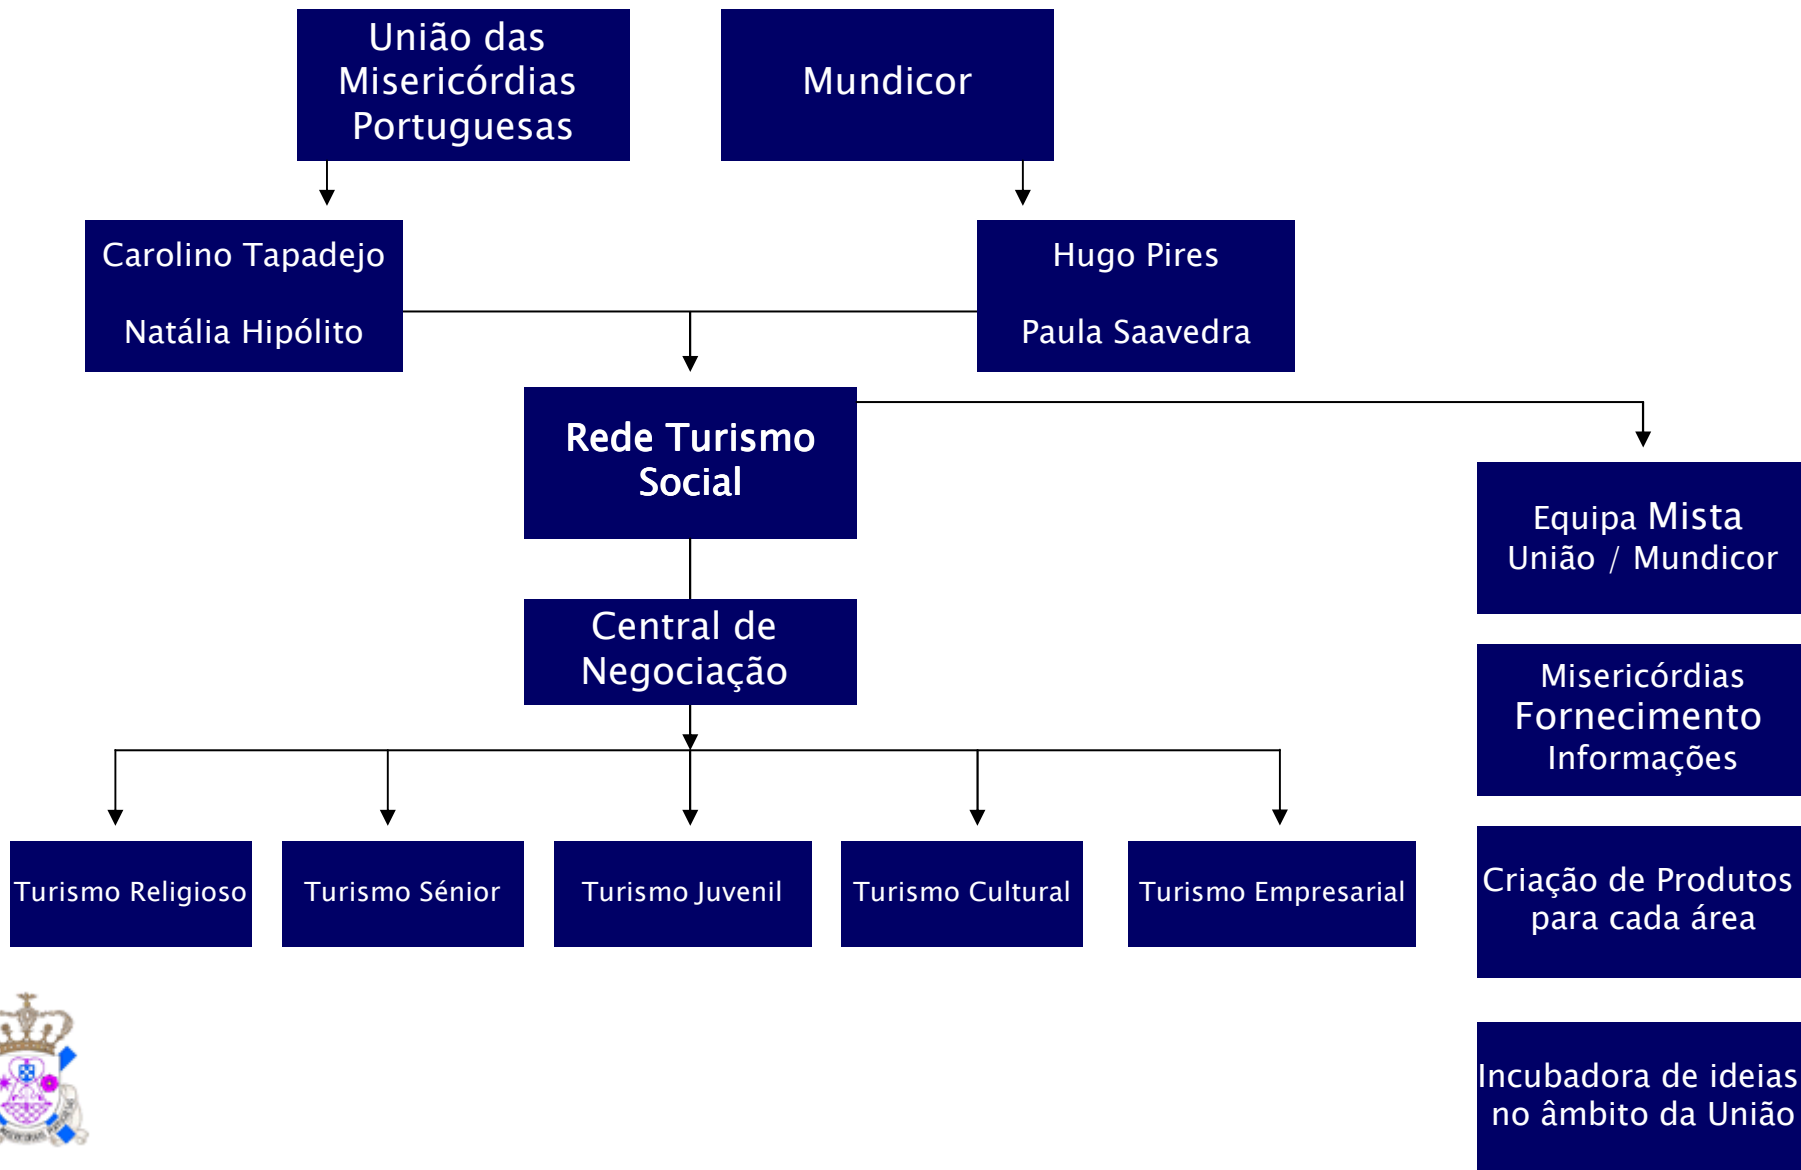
União das Misericórdias Portuguesas

Mundicor

Carolino Tapadejo

Natália Hipólito

Hugo Pires

Paula Saavedra

Rede Turismo Social

Equipa Mista União / Mundicor

Central de Negociação

Misericórdias Fornecimento Informações

Turismo Religioso

Turismo Sénior

Turismo Juvenil

Turismo Cultural

Turismo Empresarial

Criação de Produtos para cada área

Incubadora de ideias no âmbito da União